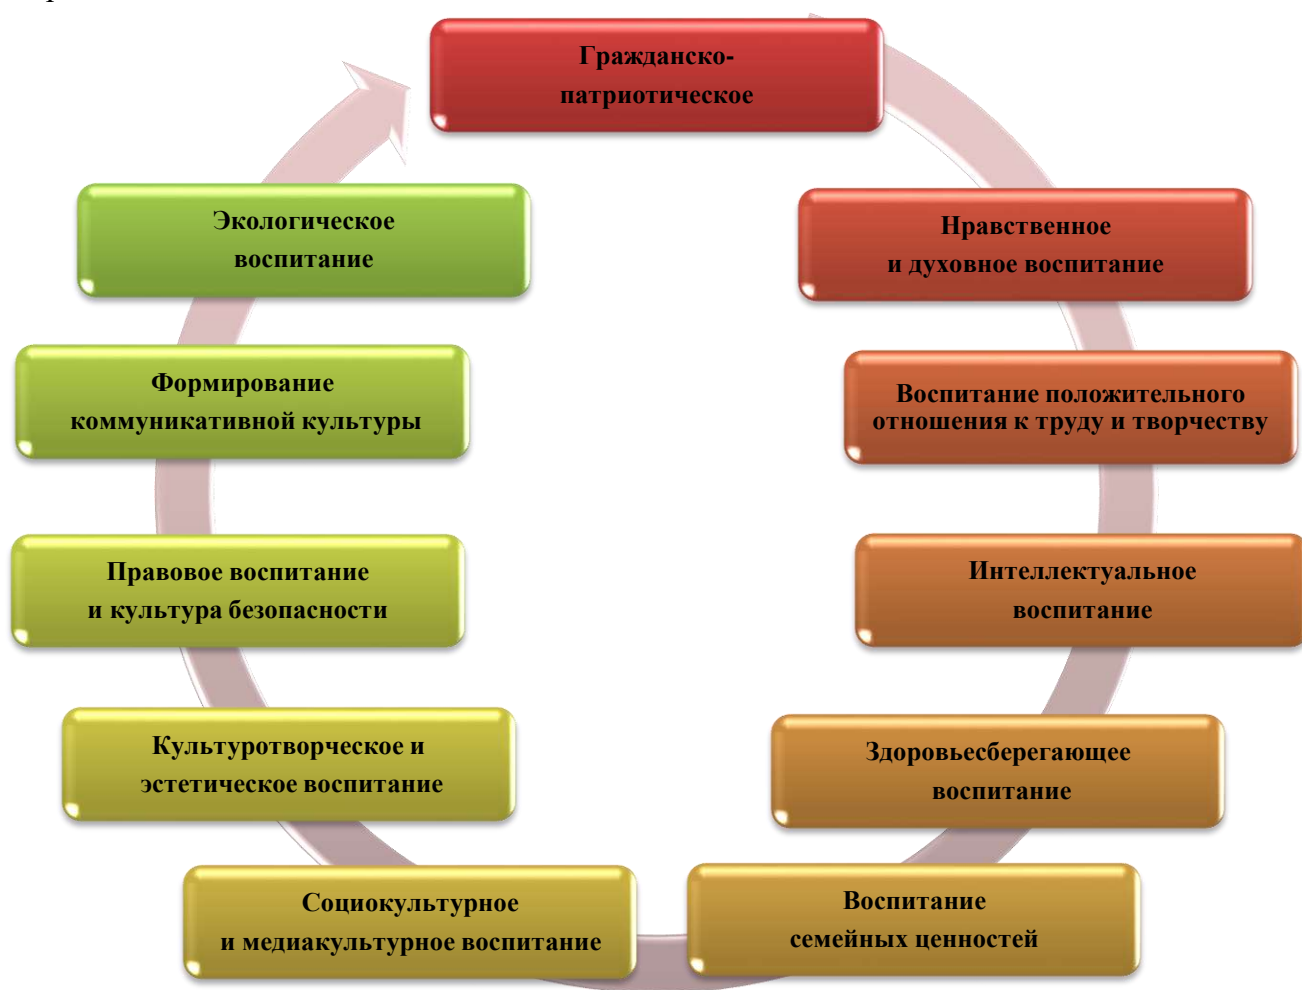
Гражданско-патриотическое

Нравственное и духовное воспитание

Воспитание положительного отношения к труду и творчеству

Интеллектуальное воспитание

Здоровьесберегающее воспитание

Воспитание семейных ценностей

Социокультурное и медиакультурное воспитание

Культуротворческое и эстетическое воспитание

Правовое воспитание и культура безопасности

Формирование коммуникативной культуры

Экологическое воспитание